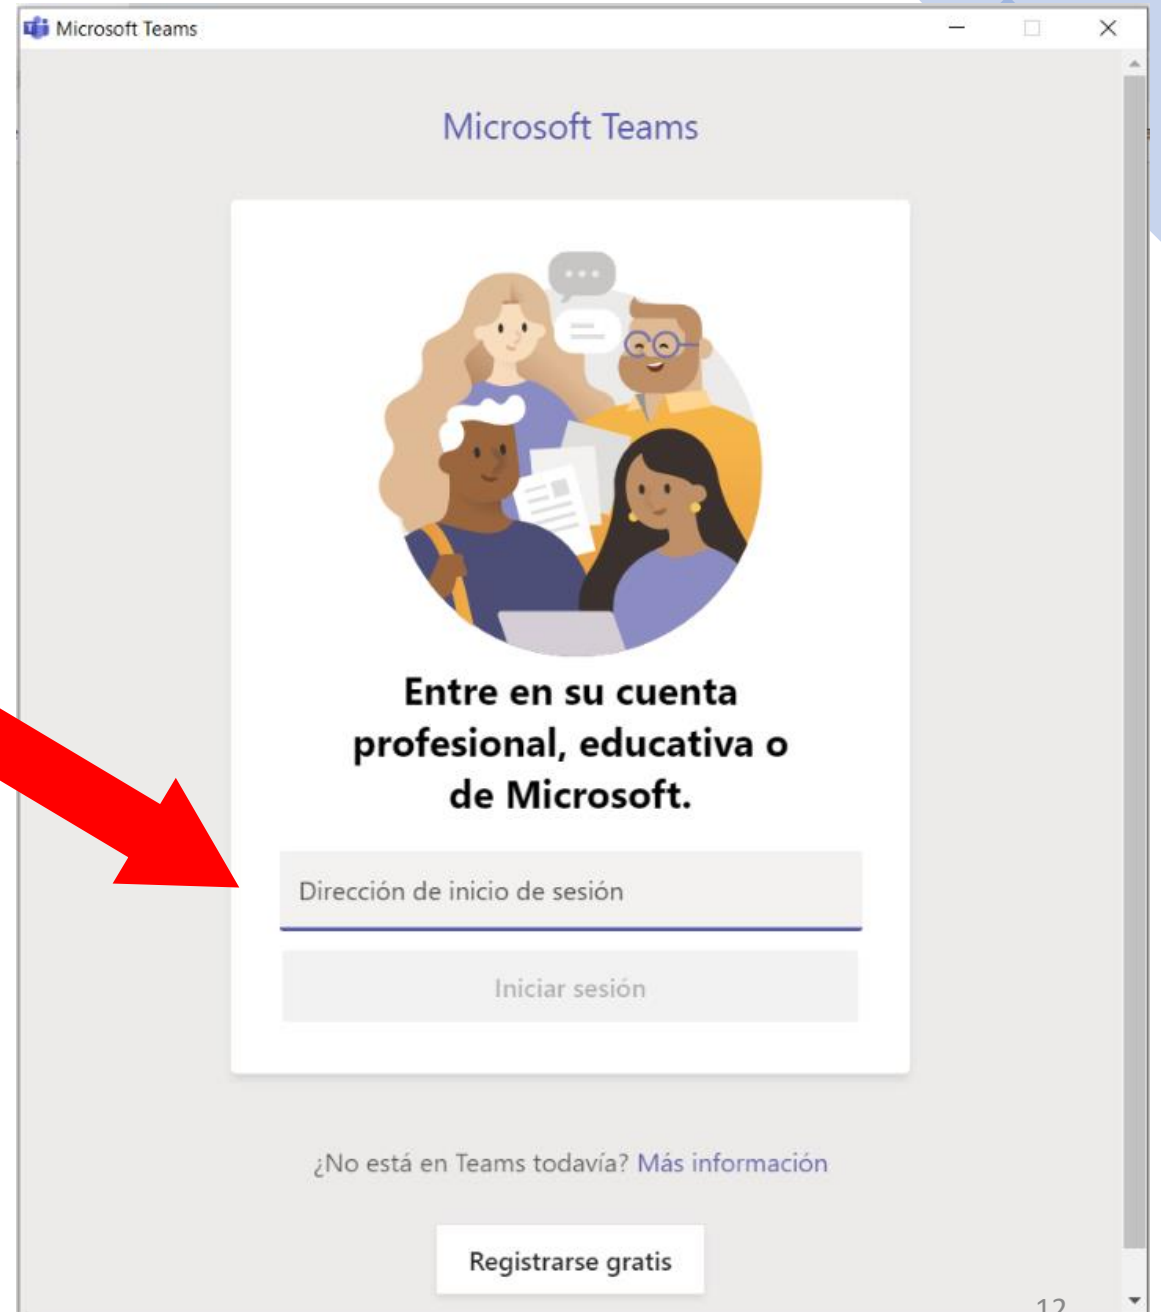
Microsoft Teams

Microsoft Teams

Entre en su cuenta profesional, educativa o de Microsoft.

Dirección de inicio de sesión

Iniciar sesión

¿No está en Teams todavía? Más información

Registrarse gratis

12